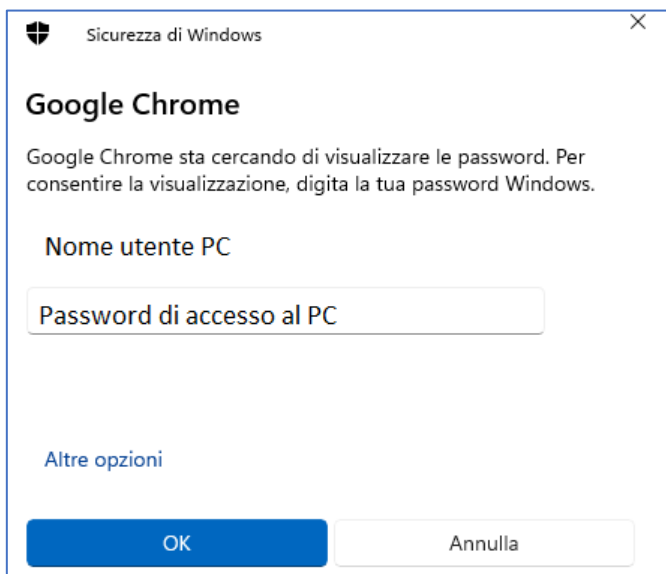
Sicurezza di Windows

×

Google Chrome

Google Chrome sta cercando di visualizzare le password. Per consentire la visualizzazione, digita la tua password Windows.

Nome utente PC

Password di accesso al PC

Altre opzioni

OK

Annulla